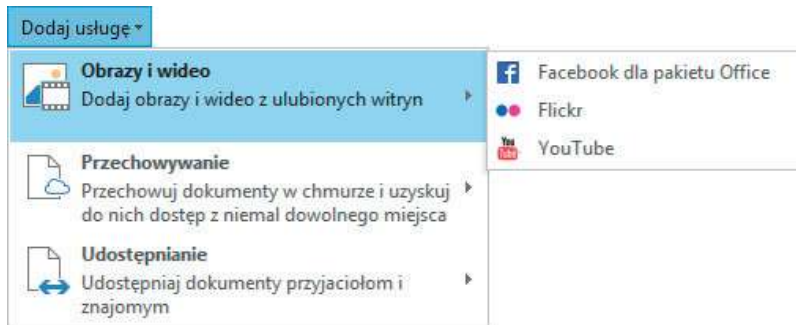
Dodaj usługę ▾

Obrazy i wideo
Dodaj obrazy i wideo z ulubionych witryn

Przechowywanie
Przechowuj dokumenty w chmurze i uzyskuj do nich dostęp z niemal dowolnego miejsca

Udostępnianie
Udostępniaj dokumenty przyjaciołom i znajomym

Facebook dla pakietu Office
Flickr
YouTube